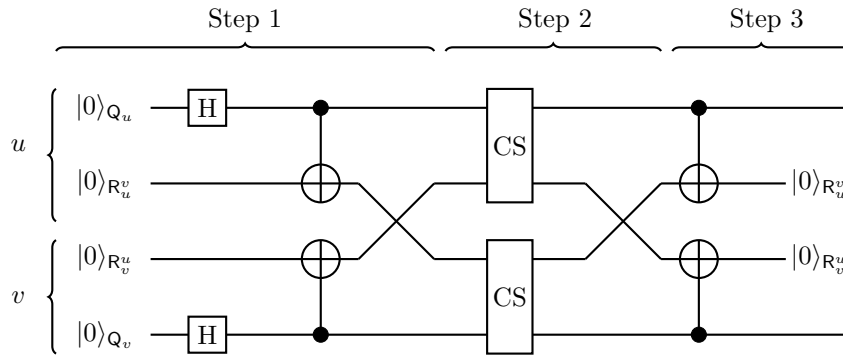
Step 1

Step 2

Step 3

$u$

$|0\rangle_{\mathsf{Q}_u}$

H

$|0\rangle_{\mathsf{R}_u^v}$

$v$

$|0\rangle_{\mathsf{R}_v^u}$

$|0\rangle_{\mathsf{Q}_v}$

H

CS

CS

$|0\rangle_{\mathsf{R}_u^v}$

$|0\rangle_{\mathsf{R}_v^u}$